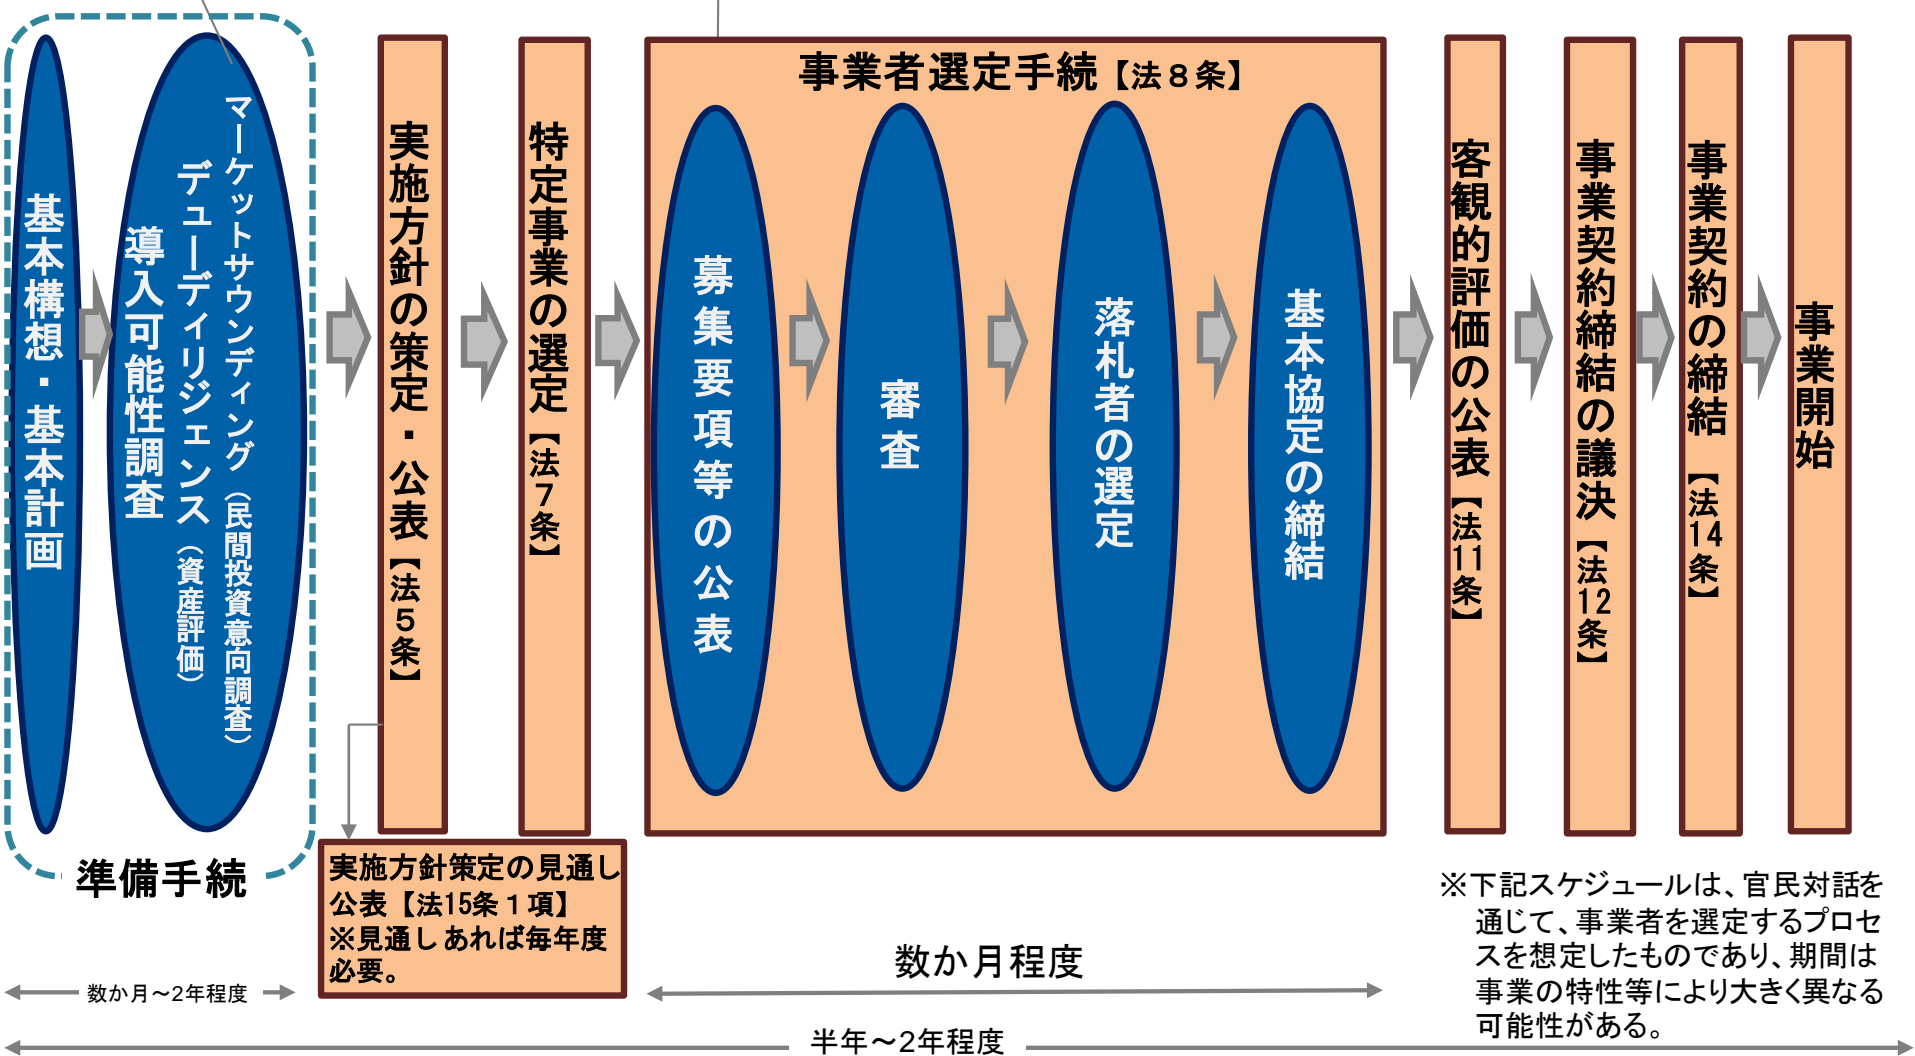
基本構想・基本計画

導入可能性調査

マーケットサウンディング（民間投資意向調査）
デューディリジェンス（資産評価）

準備手続

実施方針の策定・公表【法５条】

特定事業の選定【法７条】

事業者選定手続【法８条】

募集要項等の公表

審査

落札者の選定

基本協定の締結

客観的評価の公表【法11条】

事業契約締結の議決【法12条】

事業契約の締結【法14条】

事業開始

実施方針策定の見通し公表【法15条１項】
※見通しあれば毎年度必要。

数か月～2年程度

数か月程度

半年～2年程度

※下記スケジュールは、官民対話を通じて、事業者を選定するプロセスを想定したものであり、期間は事業の特性等により大きく異なる可能性がある。